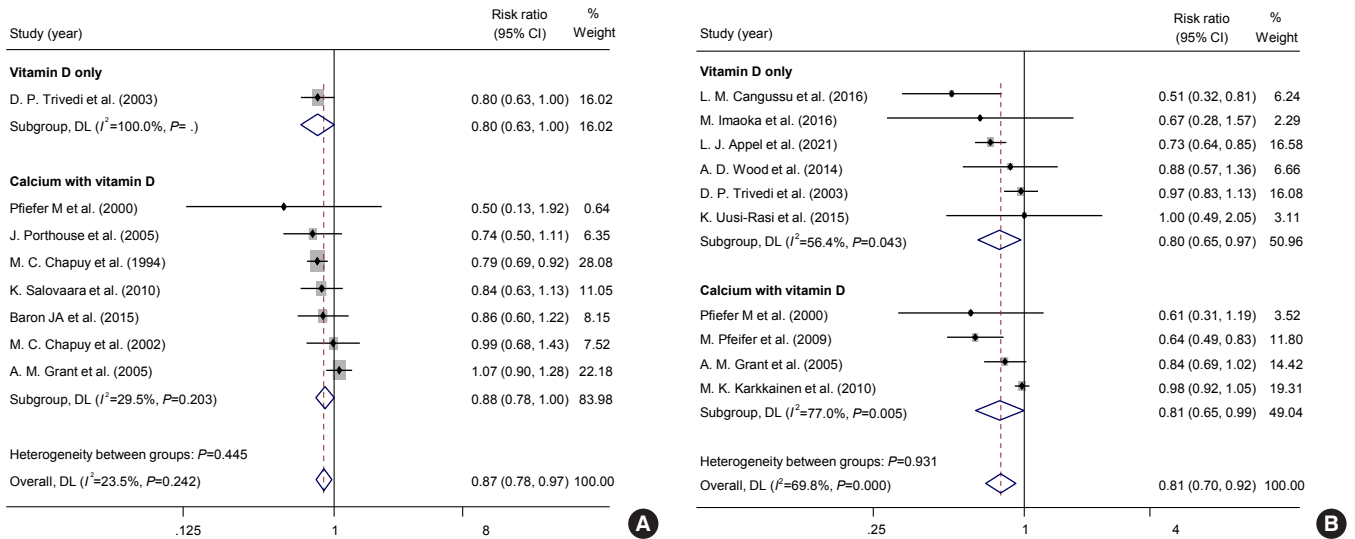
| Study (year) | Risk ratio (95% CI) | % Weight |
|---|---|---|
| **Vitamin D only** | | |
| D. P. Trivedi et al. (2003) | 0.80 (0.63, 1.00) | 16.02 |
| Subgroup, DL ($I^2$=100.0%, $P$= .) | 0.80 (0.63, 1.00) | 16.02 |
| **Calcium with vitamin D** | | |
| Pfiefer M et al. (2000) | 0.50 (0.13, 1.92) | 0.64 |
| J. Porthouse et al. (2005) | 0.74 (0.50, 1.11) | 6.35 |
| M. C. Chapuy et al. (1994) | 0.79 (0.69, 0.92) | 28.08 |
| K. Salovaara et al. (2010) | 0.84 (0.63, 1.13) | 11.05 |
| Baron JA et al. (2015) | 0.86 (0.60, 1.22) | 8.15 |
| M. C. Chapuy et al. (2002) | 0.99 (0.68, 1.43) | 7.52 |
| A. M. Grant et al. (2005) | 1.07 (0.90, 1.28) | 22.18 |
| Subgroup, DL ($I^2$=29.5%, $P$=0.203) | 0.88 (0.78, 1.00) | 83.98 |
| Heterogeneity between groups: $P$=0.445 | | |
| Overall, DL ($I^2$=23.5%, $P$=0.242) | 0.87 (0.78, 0.97) | 100.00 |

.125 1 8

A

| Study (year) | Risk ratio (95% CI) | % Weight |
|---|---|---|
| **Vitamin D only** | | |
| L. M. Cangussu et al. (2016) | 0.51 (0.32, 0.81) | 6.24 |
| M. Imaoka et al. (2016) | 0.67 (0.28, 1.57) | 2.29 |
| L. J. Appel et al. (2021) | 0.73 (0.64, 0.85) | 16.58 |
| A. D. Wood et al. (2014) | 0.88 (0.57, 1.36) | 6.66 |
| D. P. Trivedi et al. (2003) | 0.97 (0.83, 1.13) | 16.08 |
| K. Uusi-Rasi et al. (2015) | 1.00 (0.49, 2.05) | 3.11 |
| Subgroup, DL ($I^2$=56.4%, $P$=0.043) | 0.80 (0.65, 0.97) | 50.96 |
| **Calcium with vitamin D** | | |
| Pfiefer M et al. (2000) | 0.61 (0.31, 1.19) | 3.52 |
| M. Pfeifer et al. (2009) | 0.64 (0.49, 0.83) | 11.80 |
| A. M. Grant et al. (2005) | 0.84 (0.69, 1.02) | 14.42 |
| M. K. Karkkainen et al. (2010) | 0.98 (0.92, 1.05) | 19.31 |
| Subgroup, DL ($I^2$=77.0%, $P$=0.005) | 0.81 (0.65, 0.99) | 49.04 |
| Heterogeneity between groups: $P$=0.931 | | |
| Overall, DL ($I^2$=69.8%, $P$=0.000) | 0.81 (0.70, 0.92) | 100.00 |

.25 1 4

B